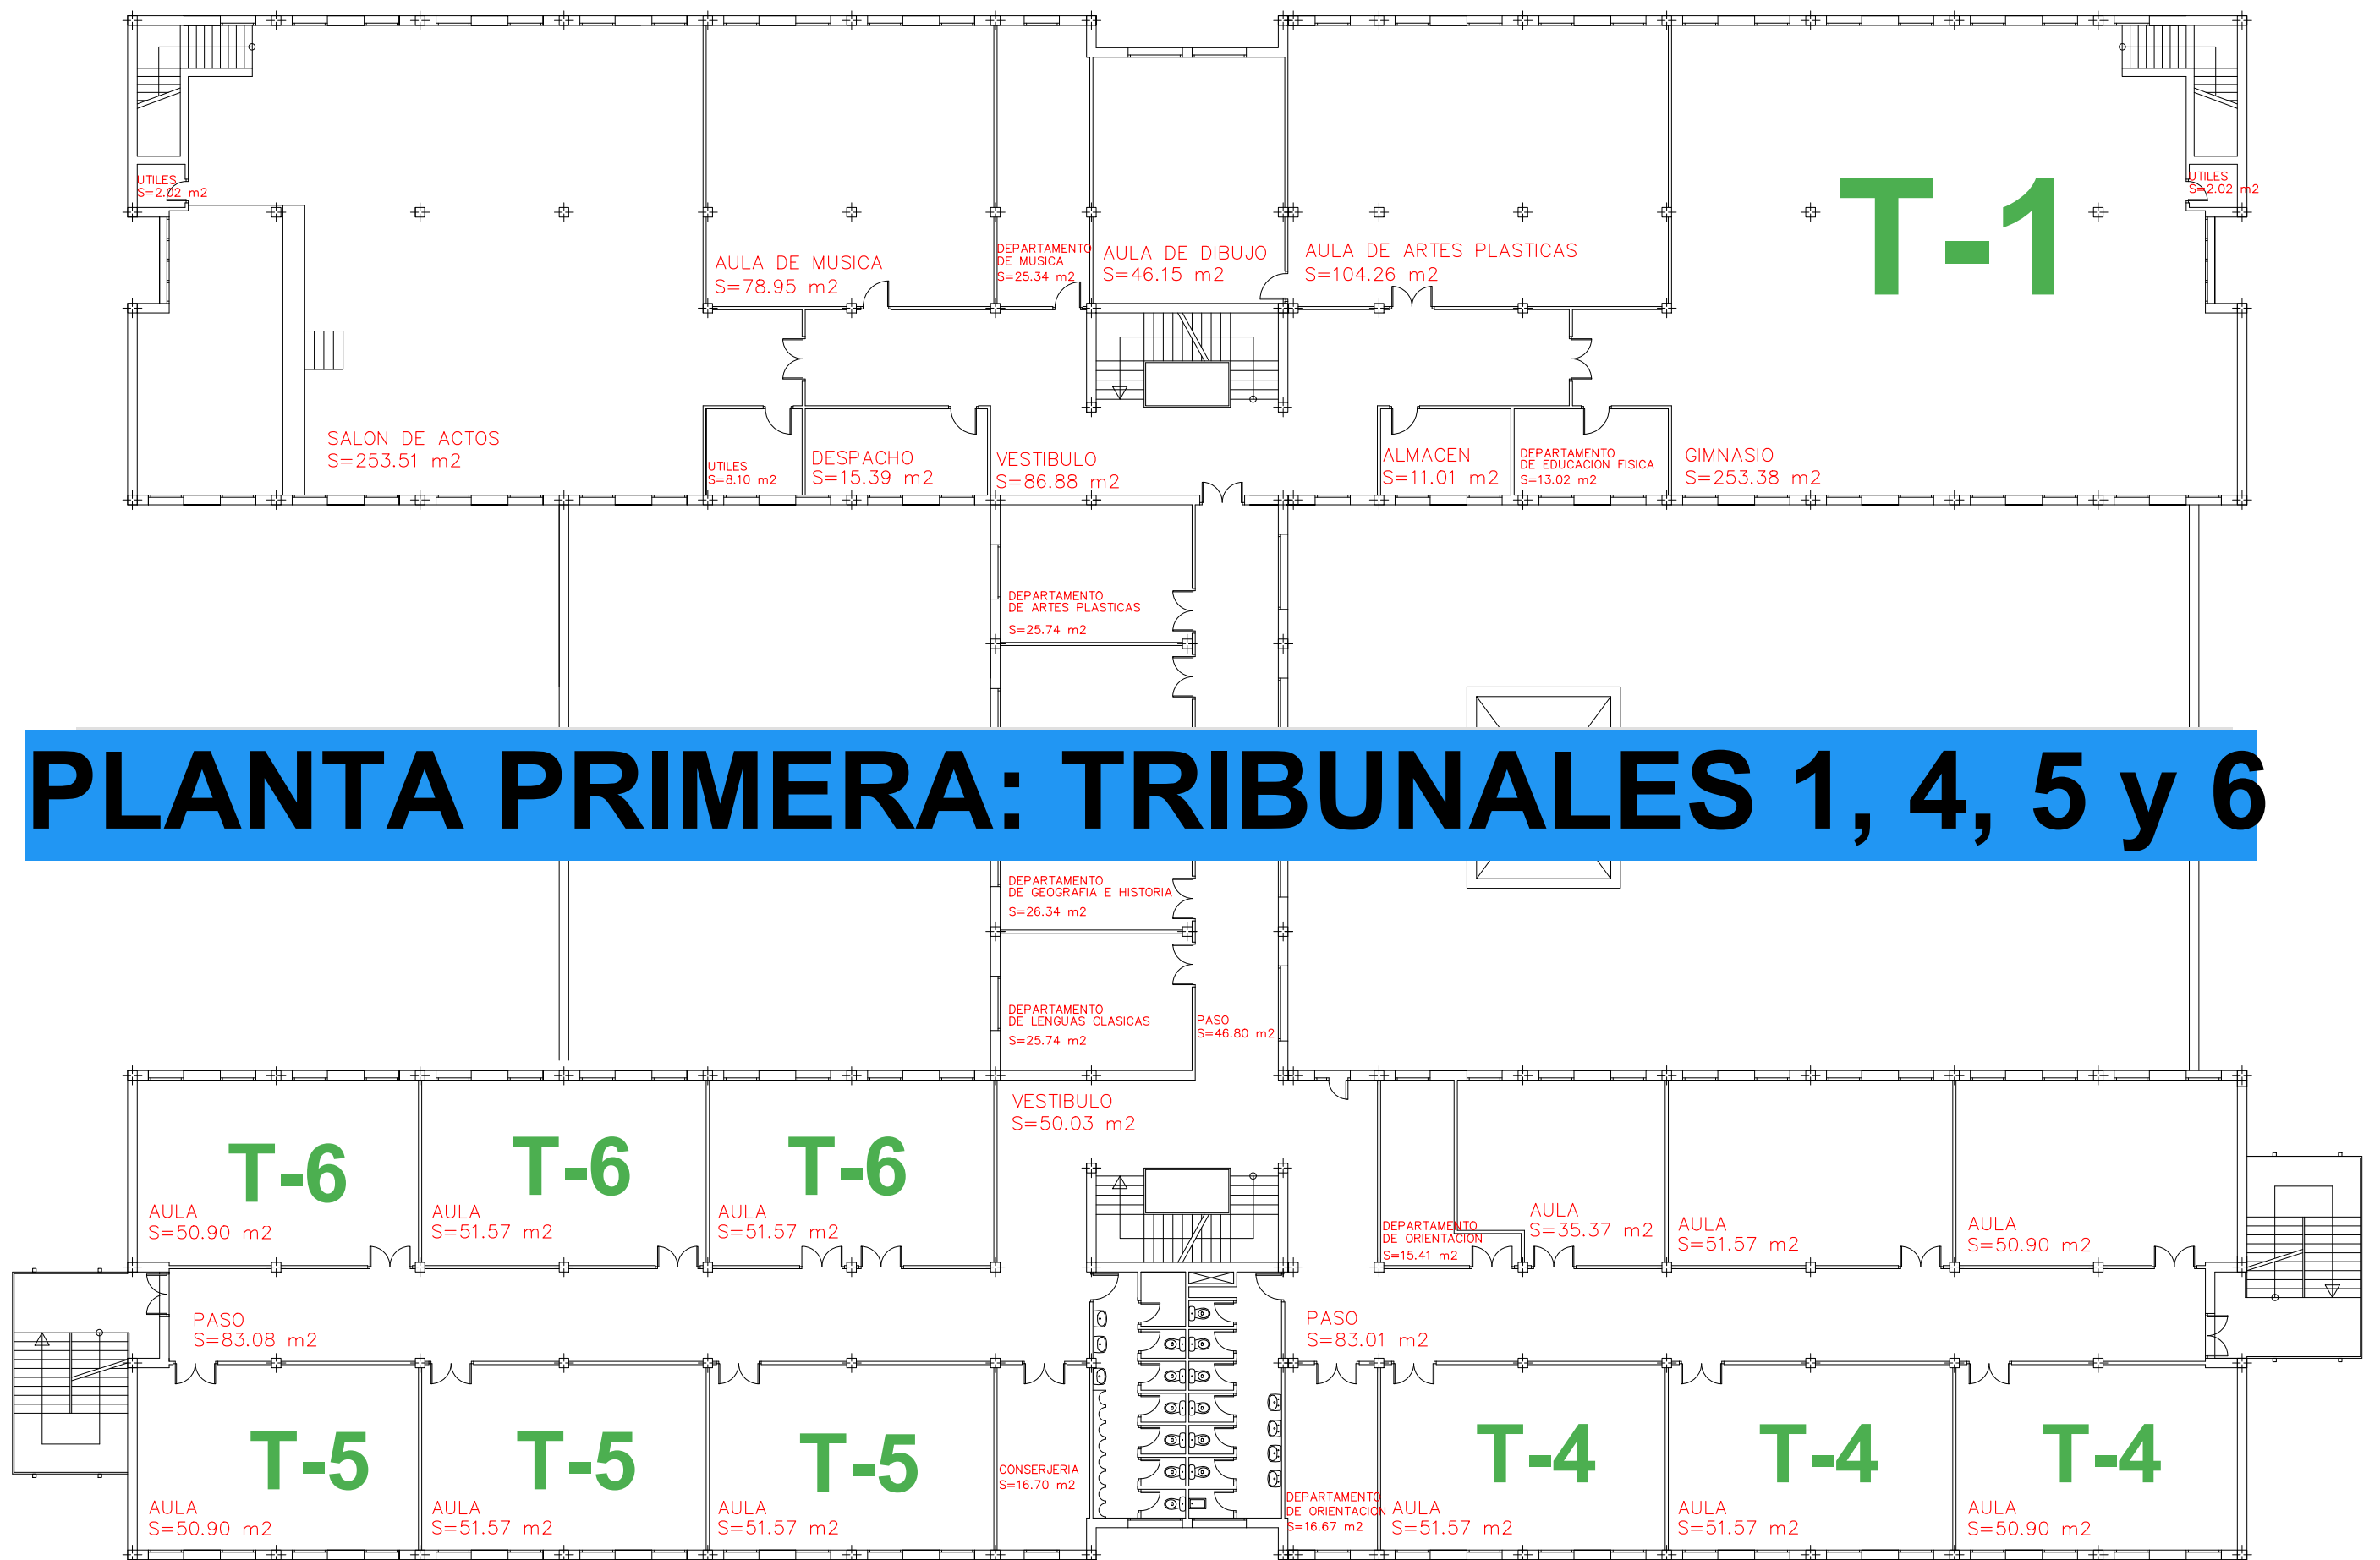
UTILES
S=2.02 m2

AULA DE MUSICA
S=78.95 m2

DEPARTAMENTO
DE MUSICA
S=25.34 m2

AULA DE DIBUJO
S=46.15 m2

AULA DE ARTES PLASTICAS
S=104.26 m2

T-1

UTILES
S=2.02 m2

SALON DE ACTOS
S=253.51 m2

UTILES
S=8.10 m2

DESPACHO
S=15.39 m2

VESTIBULO
S=86.88 m2

ALMACEN
S=11.01 m2

DEPARTAMENTO
DE EDUCACION FISICA
S=13.02 m2

GIMNASIO
S=253.38 m2

DEPARTAMENTO
DE ARTES PLASTICAS
S=25.74 m2

PLANTA PRIMERA: TRIBUNALES 1, 4, 5 y 6

DEPARTAMENTO
DE GEOGRAFIA E HISTORIA
S=26.34 m2

DEPARTAMENTO
DE LENGUAS CLASICAS
S=25.74 m2

PASO
S=46.80 m2

VESTIBULO
S=50.03 m2

T-6
AULA
S=50.90 m2

T-6
AULA
S=51.57 m2

T-6
AULA
S=51.57 m2

DEPARTAMENTO
DE ORIENTACION
S=15.41 m2

AULA
S=35.37 m2

AULA
S=51.57 m2

AULA
S=50.90 m2

PASO
S=83.08 m2

PASO
S=83.01 m2

T-5
AULA
S=50.90 m2

T-5
AULA
S=51.57 m2

T-5
AULA
S=51.57 m2

CONSERJERIA
S=16.70 m2

DEPARTAMENTO
DE ORIENTACION
S=16.67 m2

T-4
AULA
S=51.57 m2

T-4
AULA
S=51.57 m2

T-4
AULA
S=50.90 m2